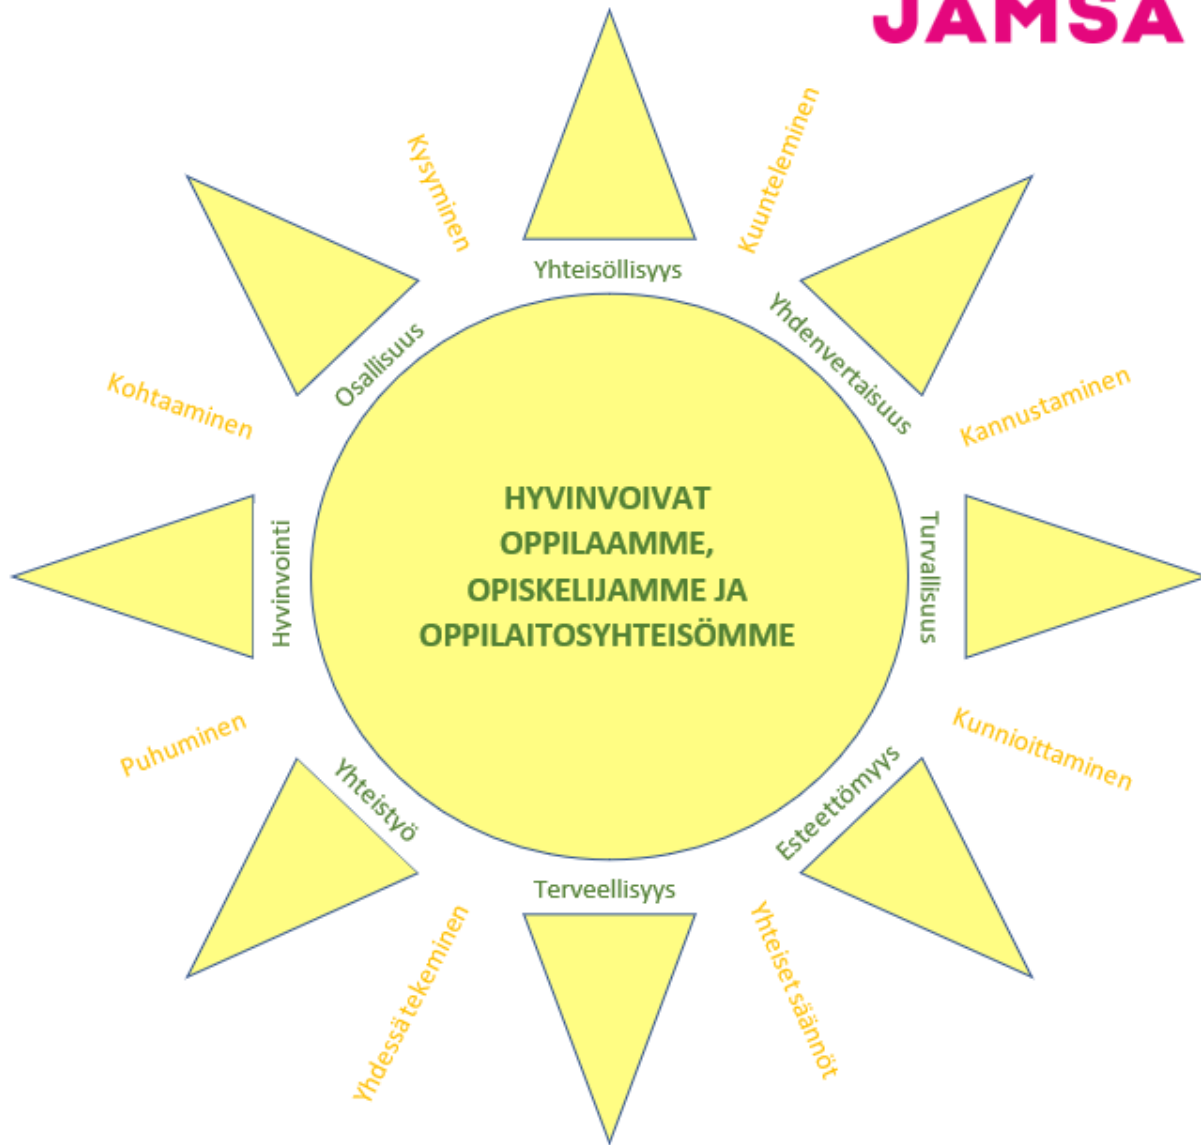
JÄMSÄ

Kysyminen

Yhteisöllisyys

Kuunteleminen

Osallisuus

Yhdenvertaisuus

Kohtaaminen

Kannustaminen

HYVINVOIVAT OPPILAAMME, OPISKELIJAMME JA OPPILAITOSYHTEISÖMME

Hyvinvointi

Turvallisuus

Puhuminen

Kunnioittaminen

Yhteistyö

Esteettömyys

Terveellisyys

Yhdessä tekeminen

Yhteiset säännöt